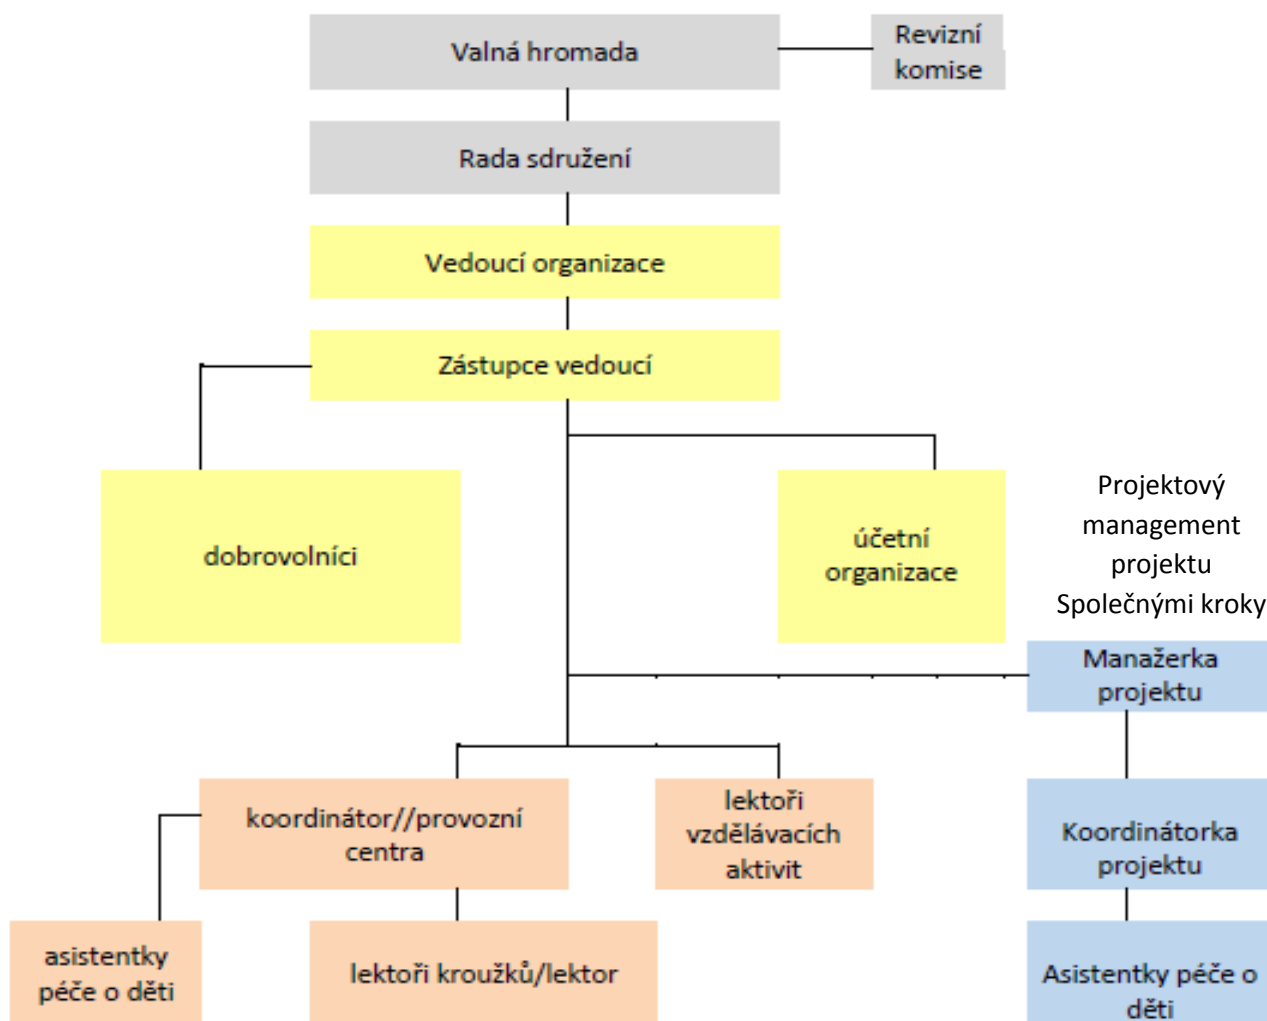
Valná hromada

Revizní komise

Rada sdružení

Vedoucí organizace

Zástupce vedoucí

dobrovolníci

účetní organizace

Projektový management projektu Společnými kroky

Manažerka projektu

koordinátor//provozní centra

lektoři vzdělávacích aktivit

Koordinátorka projektu

asistentky péče o děti

lektoři kroužků/lektor

Asistentky péče o děti